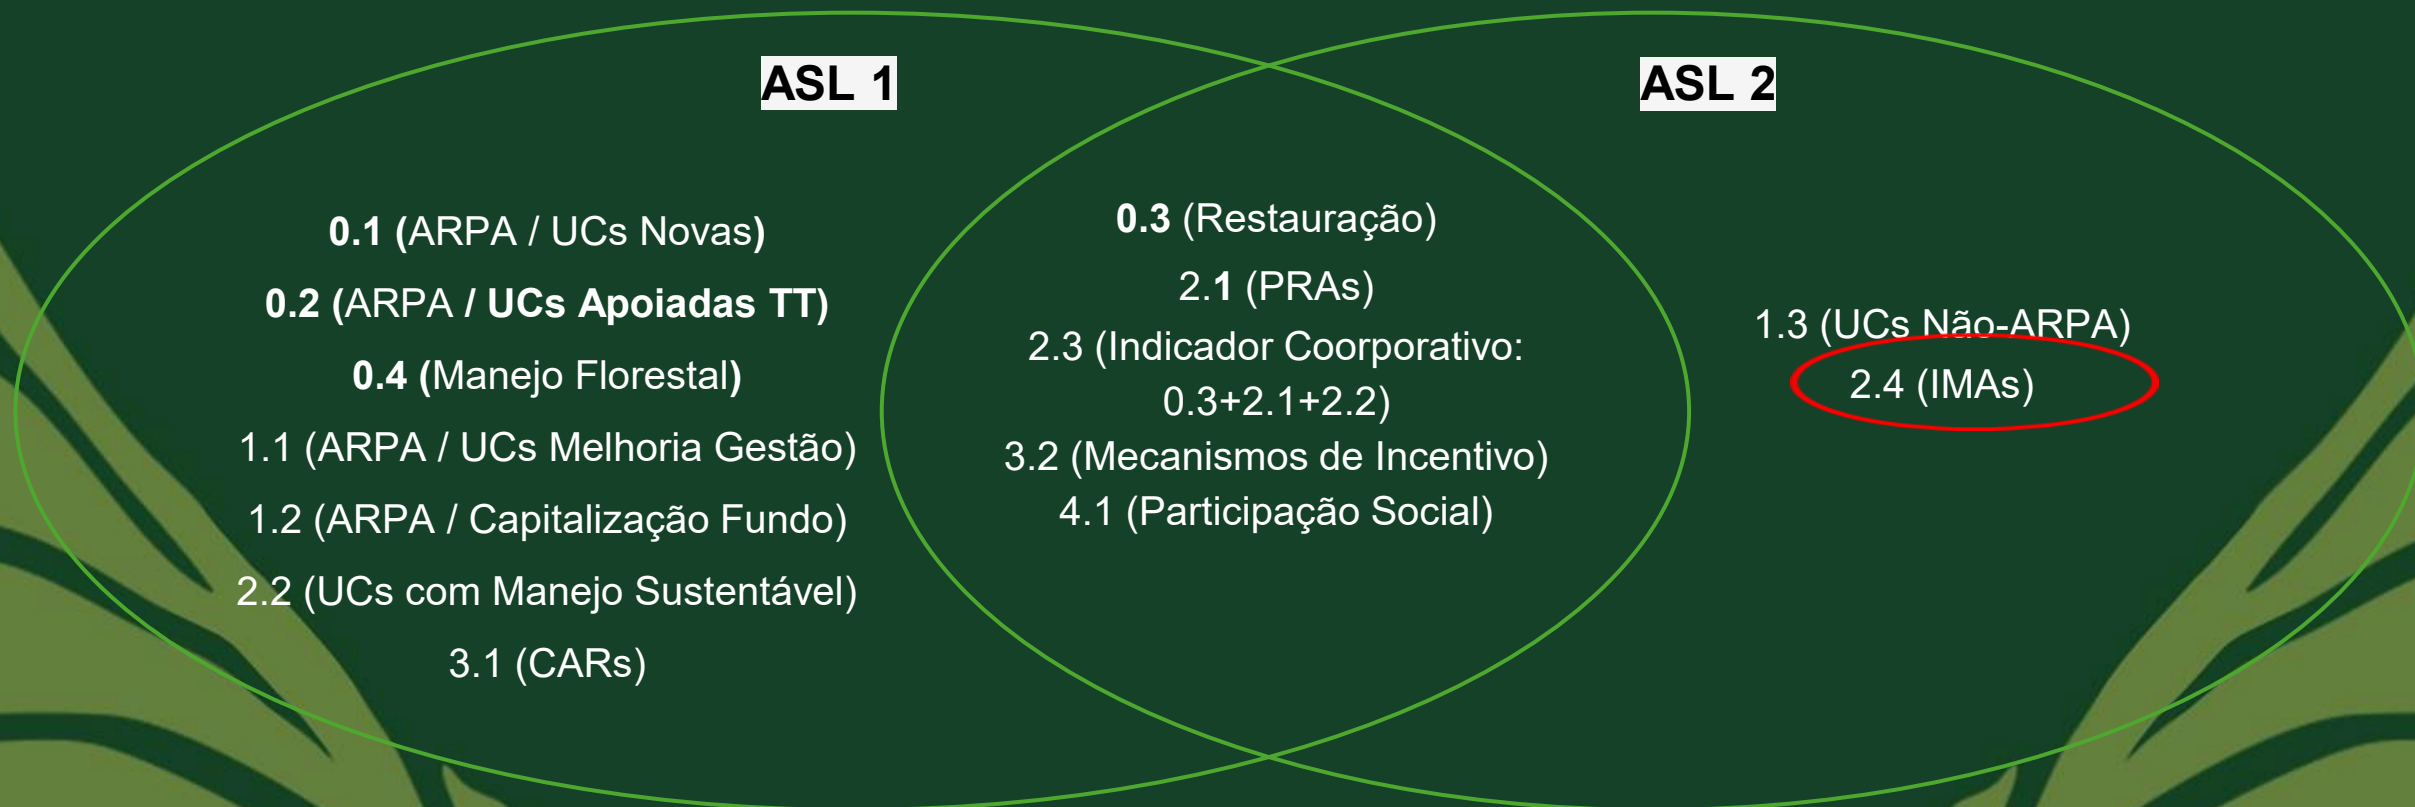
ASL 1

ASL 2

0.1 (ARPA / UCs Novas)

0.2 (ARPA / UCs Apoiadas TT)

0.4 (Manejo Florestal)

1.1 (ARPA / UCs Melhoria Gestão)

1.2 (ARPA / Capitalização Fundo)

2.2 (UCs com Manejo Sustentável)

3.1 (CARs)

0.3 (Restauração)

2.1 (PRAs)

2.3 (Indicador Coorporativo: 0.3+2.1+2.2)

3.2 (Mecanismos de Incentivo)

4.1 (Participação Social)

1.3 (UCs Não-ARPA)

2.4 (IMAs)